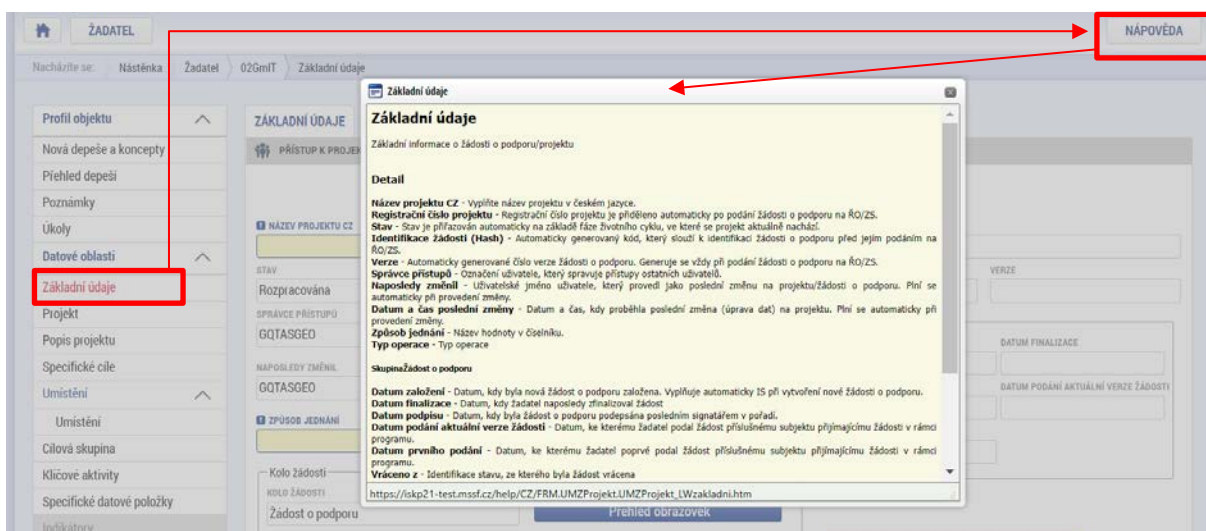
ŽADATEL

NÁPOVĚDA

Nacházíte se: Nástěnka Žadatel 02GmIT Základní údaje

Profil objektu
Nová depeše a koncepty
Přehled depeší
Poznámky
Úkoly
Datové oblasti
Základní údaje
Projekt
Popis projektu
Specifické cíle
Umístění
Umístění
Cílová skupina
Klíčové aktivity
Specifické datové položky
Indikátory

ZÁKLADNÍ ÚDAJE
PŘÍSTUP K PROJEK

NÁZEV PROJEKTU CZ
STAV
Rozpracována
SPRÁVCE PŘÍSTUPŮ
GQTASGEO
NAPOSLEDY ZMĚNIL
GQTASGEO
ZPŮSOB JEDNÁNÍ
Kolo žádosti
KOLO ŽÁDOSTI
Žádost o podporu
Přehled obrazovek

VERZE
DATUM FINALIZACE
DATUM PODÁNÍ AKTUÁLNÍ VERZE ŽÁDOSTI

Základní údaje

Základní údaje

Základní informace o žádosti o podporu/projektu

Detail

Název projektu CZ - Vyplňte název projektu v českém jazyce.
Registrační číslo projektu - Registrační číslo projektu je přiděleno automaticky po podání žádosti o podporu na ŘO/ZS.
Stav - Stav je přiřazován automaticky na základě fáze životního cyklu, ve které se projekt aktuálně nachází.
Identifikace žádosti (Hash) - Automaticky generovaný kód, který slouží k identifikaci žádosti o podporu před jejím podáním na ŘO/ZS.
Verze - Automaticky generované číslo verze žádosti o podporu. Generuje se vždy při podání žádosti o podporu na ŘO/ZS.
Správce přístupů - Označení uživatele, který spravuje přístupy ostatních uživatelů.
Naposledy změnil - Uživatelské jméno uživatele, který provedl jako poslední změnu na projektu/žádosti o podporu. Plní se automaticky při provedení změny.
Datum a čas poslední změny - Datum a čas, kdy proběhla poslední změna (úprava dat) na projektu. Plní se automaticky při provedení změny.
Způsob jednání - Název hodnoty v číselníku.
Typ operace - Typ operace

SkupinaŽádost o podporu

Datum založení - Datum, kdy byla nová žádost o podporu založena. Vyplňuje automaticky IS při vytvoření nové žádosti o podporu.
Datum finalizace - Datum, kdy žadatel naposledy zfinalizoval žádost
Datum podpisu - Datum, kdy byla žádost o podporu podepsána posledním signatářem v pořadí.
Datum podání aktuální verze žádosti - Datum, ke kterému žadatel podal žádost příslušnému subjektu přijímajícímu žádosti v rámci programu.
Datum prvního podání - Datum, ke kterému žadatel poprvé podal žádost příslušnému subjektu přijímajícímu žádosti v rámci programu.
Vráceno z - Identifikace stavu, ze kterého byla žádost vrácena

https://iskp21-test.mssf.cz/help/CZ/FRM.UMZProjekt.UMZProjekt_LWzakladni.htm